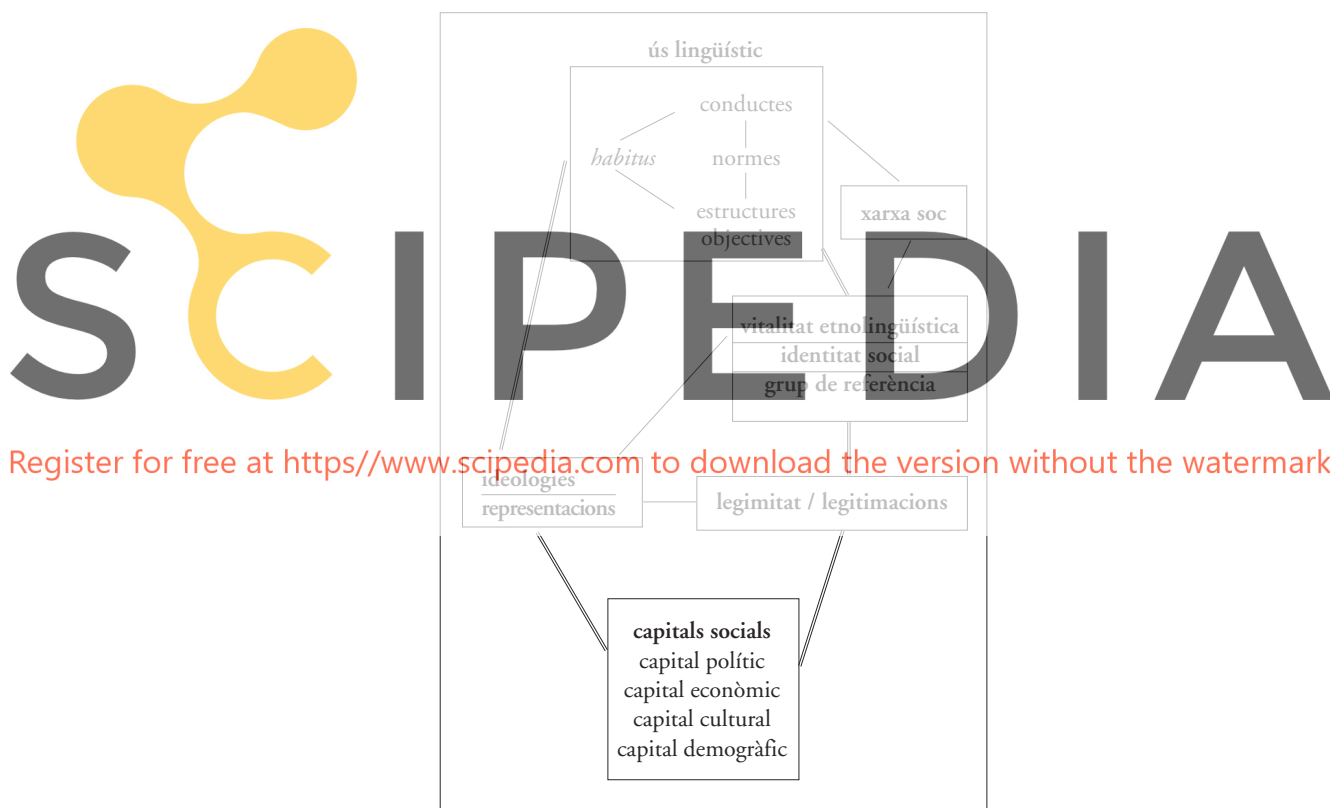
ús lingüístic

conductes

habitus

normes

estructures objectives

xarxa soc

SCIPEDIA

vitalitat etnolingüística

identitat social

grup de referència

Register for free at https//www.scipedia.com to download the version without the watermark

ideologies

representacions

legimitat / legitimacions

capitals socials
capital polític
capital econòmic
capital cultural
capital demogràfic